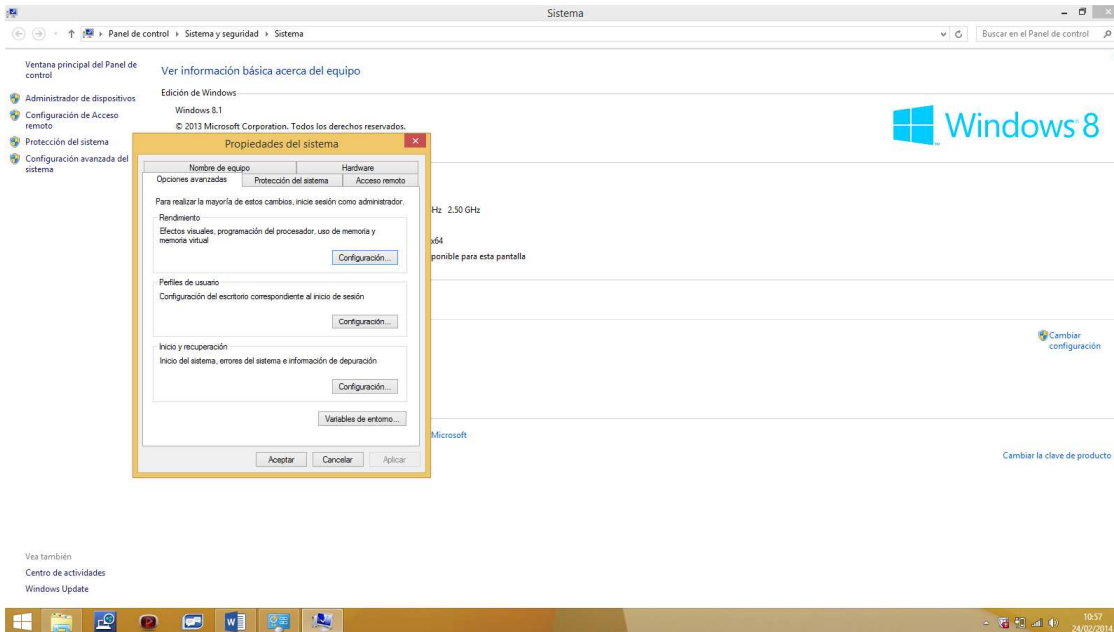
Sistema

Panel de control ▸ Sistema y seguridad ▸ Sistema

Buscar en el Panel de control

Ventana principal del Panel de control

Administrador de dispositivos

Configuración de Acceso remoto

Protección del sistema

Configuración avanzada del sistema

Ver información básica acerca del equipo

Edición de Windows

Windows 8.1

© 2013 Microsoft Corporation. Todos los derechos reservados.

Windows 8

Hz 2.50 GHz

x64

ponible para esta pantalla

Cambiar configuración

Microsoft

Cambiar la clave de producto

Propiedades del sistema

Nombre de equipo | Hardware

Opciones avanzadas | Protección del sistema | Acceso remoto

Para realizar la mayoría de estos cambios, inicie sesión como administrador.

Rendimiento

Efectos visuales, programación del procesador, uso de memoria y memoria virtual

Configuración...

Perfiles de usuario

Configuración del escritorio correspondiente al inicio de sesión

Configuración...

Inicio y recuperación

Inicio del sistema, errores del sistema e información de depuración

Configuración...

Variables de entorno...

Aceptar | Cancelar | Aplicar

Vea también

Centro de actividades

Windows Update

10:57
24/02/2014